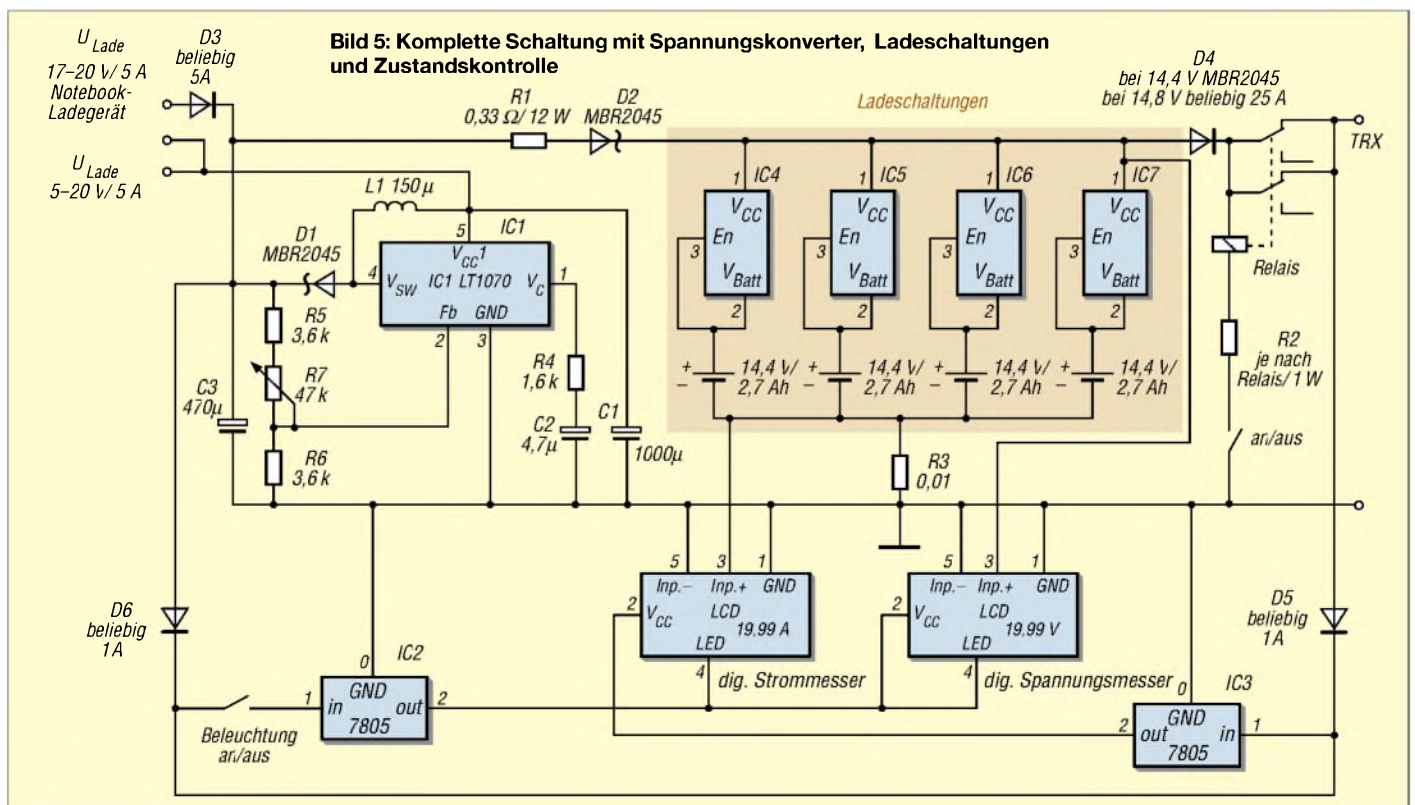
Bild 5: Komplette Schaltung mit Spannungskonverter, Ladeschaltungen und Zustandskontrolle

$U_{Lade}$ 17–20 V/ 5 A Notebook-Ladegerät

D3 beliebig 5A

$U_{Lade}$ 5–20 V/ 5 A

R1 0,33 Ω/ 12 W

D2 MBR2045

Ladeschaltungen

D4 bei 14,4 V MBR2045 bei 14,8 V beliebig 25 A

TRX

L1 150µ

D1 MBR2045

5 IC1

$V_{CC}$ 1

4 $V_{SW}$ IC1 LT1070 $V_C$ 1

Fb GND

2 3

R5 3,6 k

R7 47 k

R6 3,6 k

C3 470µ

R4 1,6 k

C2 4,7µ

C1 1000µ

1 IC4 $V_{CC}$ 3 En $V_{Batt}$ 2

1 IC5 $V_{CC}$ 3 En $V_{Batt}$ 2

1 IC6 $V_{CC}$ 3 En $V_{Batt}$ 2

1 IC7 $V_{CC}$ 3 En $V_{Batt}$ 2

+ – 14,4 V/ 2,7 Ah

+ – 14,4 V/ 2,7 Ah

+ – 14,4 V/ 2,7 Ah

+ – 14,4 V/ 2,7 Ah

Relais

R2 je nach Relais/ 1 W

an/aus

R3 0,01

5 3 1
Inp.– Inp.+ GND
2 $V_{CC}$ LCD 19,99 A
LED
4 dig. Strommesser

5 3 1
Inp.– Inp.+ GND
2 $V_{CC}$ LCD 19,99 V
LED
4 dig. Spannungsmesser

D6 beliebig 1A

0 IC2
1 in GND 7805 out 2

Beleuchtung an/aus

D5 beliebig 1A

0 IC3
2 out GND 7805 in 1